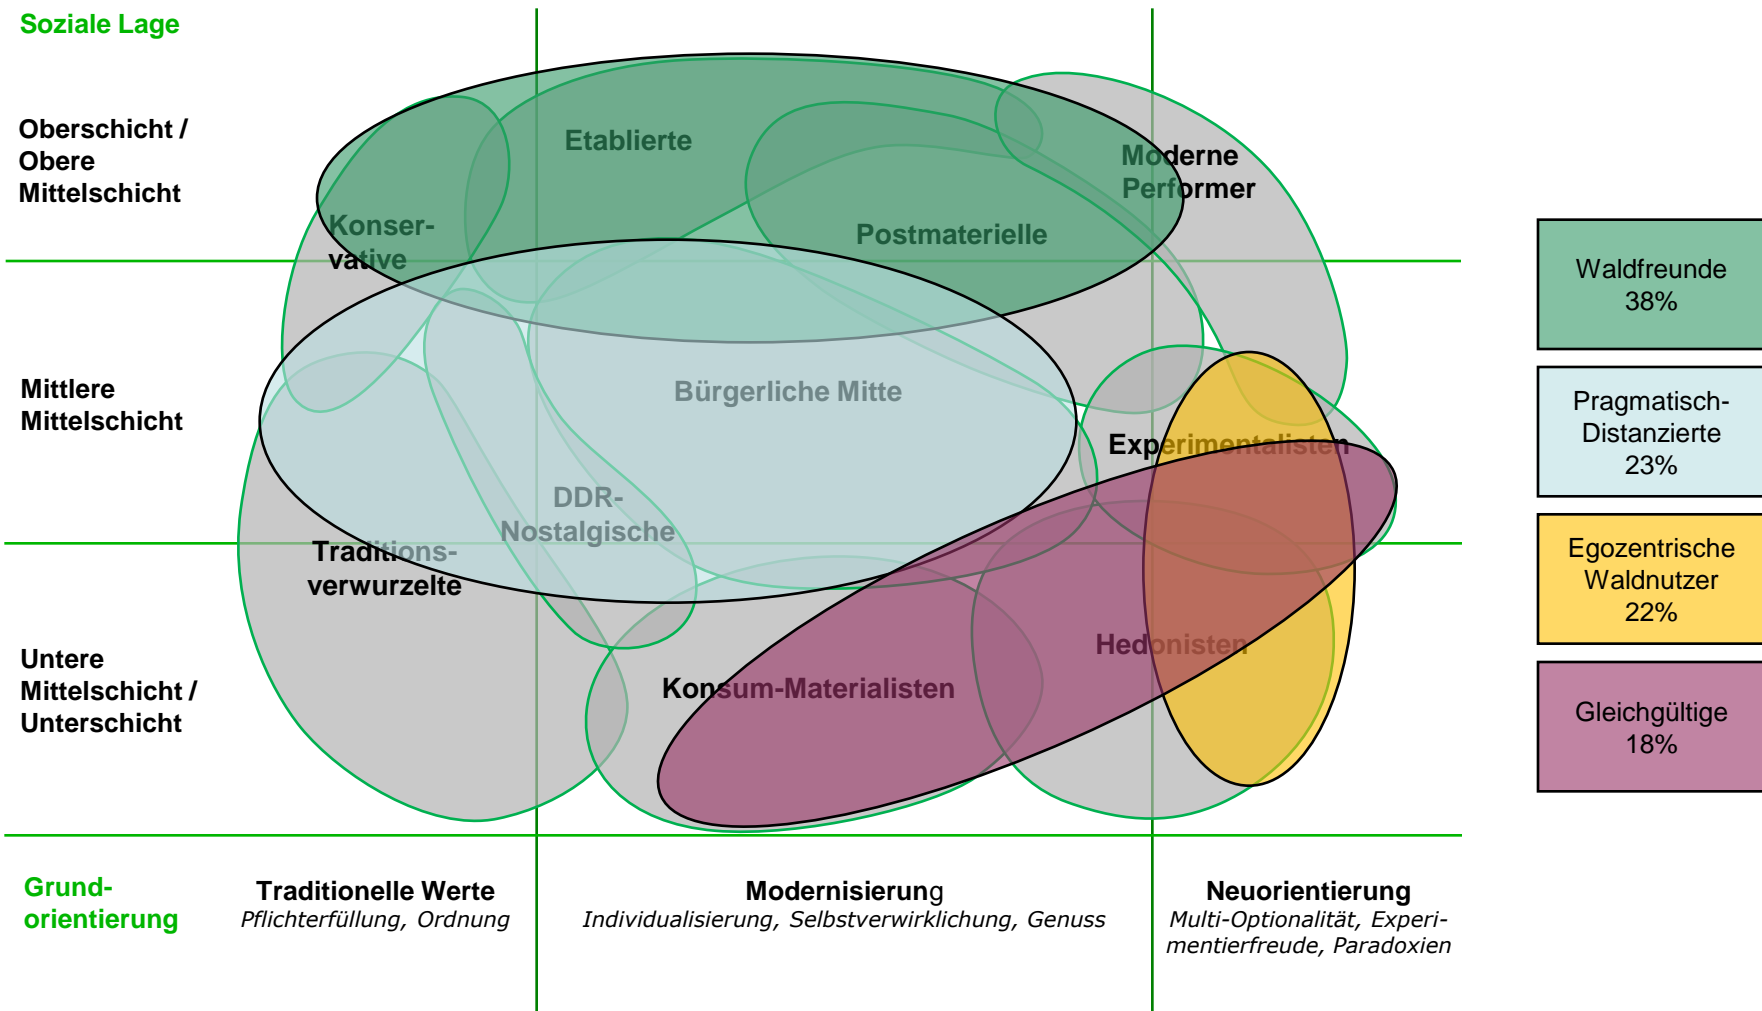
Soziale Lage

Oberschicht / Obere Mittelschicht

Mittlere Mittelschicht

Untere Mittelschicht / Unterschicht

Etablierte

Moderne Performer

Konservative

Postmaterielle

Bürgerliche Mitte

Experimentalisten

DDR-Nostalgische

Traditionsverwurzelte

Hedonisten

Konsum-Materialisten

Waldfreunde 38%

Pragmatisch-Distanzierte 23%

Egozentrische Waldnutzer 22%

Gleichgültige 18%

Grundorientierung

Traditionelle Werte
*Pflichterfüllung, Ordnung*

Modernisierung
*Individualisierung, Selbstverwirklichung, Genuss*

Neuorientierung
*Multi-Optionalität, Experimentierfreude, Paradoxien*